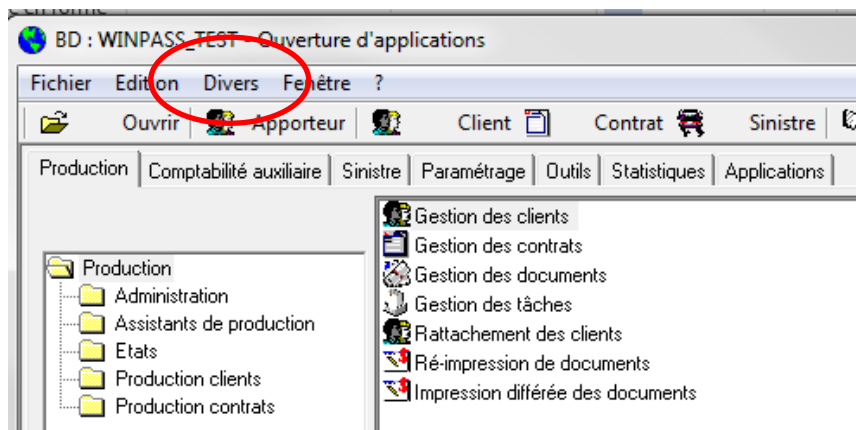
BD : WINPASS_TEST - Ouverture d'applications

Fichier Edition Divers Fenêtre ?

Ouvrir Apporteur Client Contrat Sinistre

Production | Comptabilité auxiliaire | Sinistre | Paramétrage | Outils | Statistiques | Applications

Production
Administration
Assistants de production
Etats
Production clients
Production contrats

Gestion des clients
Gestion des contrats
Gestion des documents
Gestion des tâches
Rattachement des clients
Ré-impression de documents
Impression différée des documents